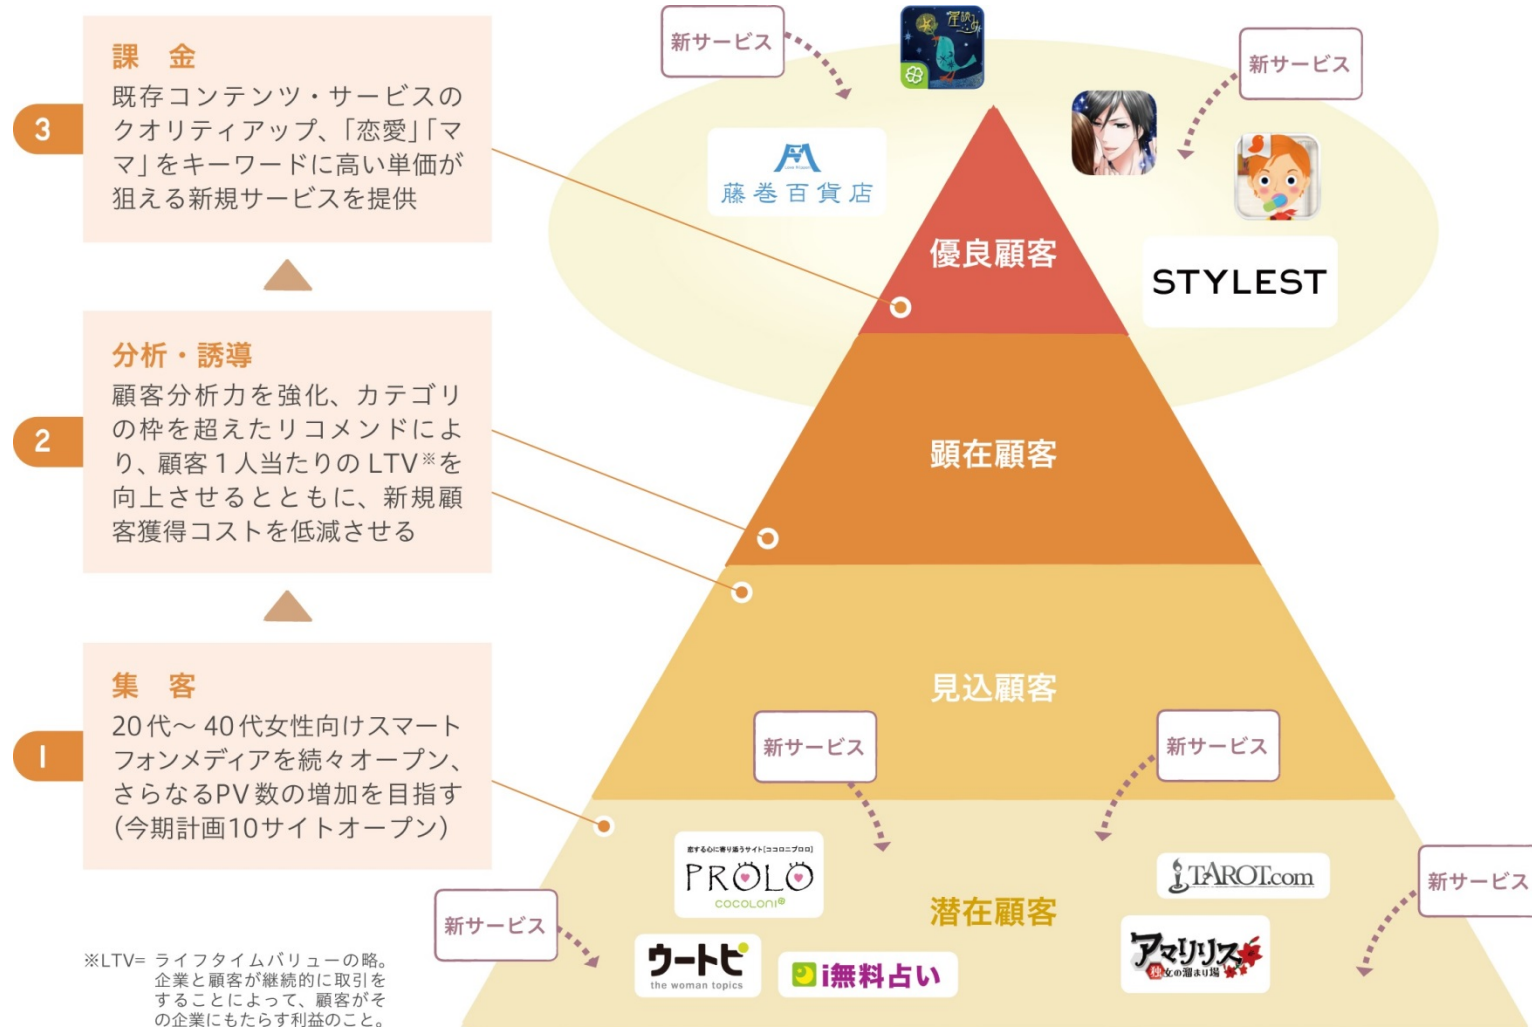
3

課　金

既存コンテンツ・サービスのクオリティアップ、「恋愛」「ママ」をキーワードに高い単価が狙える新規サービスを提供

2

分析・誘導

顧客分析力を強化、カテゴリの枠を超えたリコメンドにより、顧客１人当たりのLTV※を向上させるとともに、新規顧客獲得コストを低減させる

1

集　客

20代～40代女性向けスマートフォンメディアを続々オープン、さらなるPV数の増加を目指す（今期計画10サイトオープン）

※LTV= ライフタイムバリューの略。企業と顧客が継続的に取引をすることによって、顧客がその企業にもたらす利益のこと。

新サービス

新サービス

藤巻百貨店

優良顧客

STYLEST

顕在顧客

見込顧客

新サービス

新サービス

恋する心に寄り添うサイト[ココロニプロロ]
PROLO
cocoloni

TAROT.com

潜在顧客

新サービス

新サービス

ウートピ
the woman topics

i無料占い

アマリリス
魔女の溜まり場